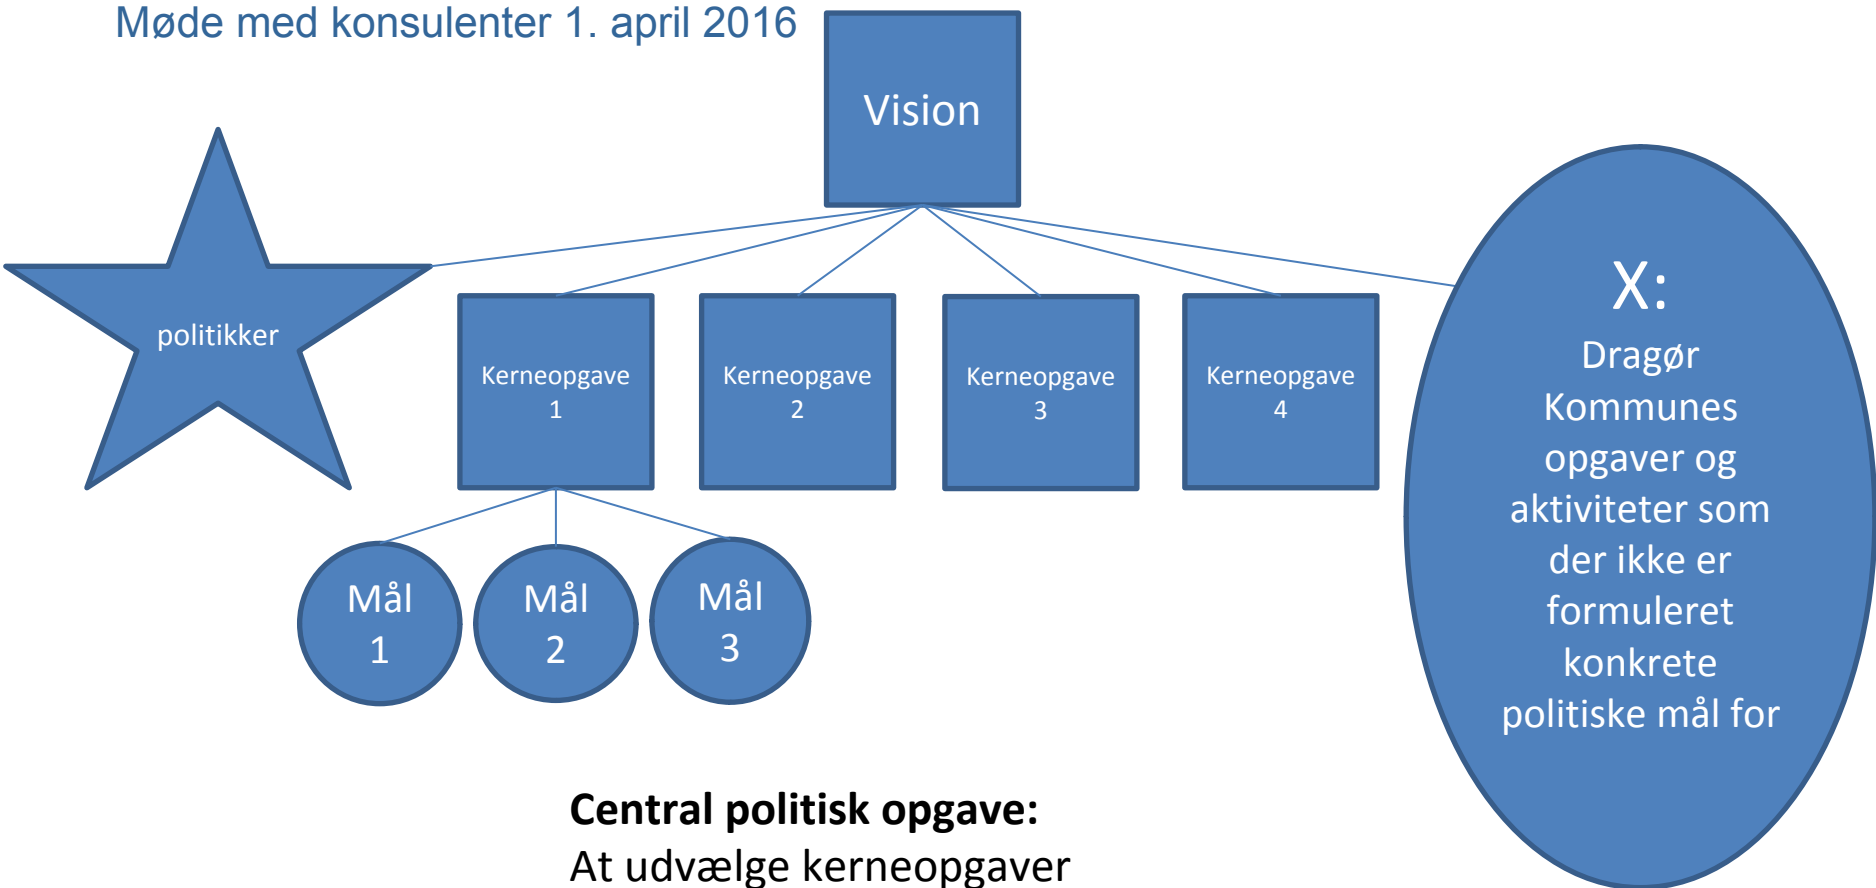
Møde med konsulenter 1. april 2016

Vision

politikker

Kerneopgave 1

Kerneopgave 2

Kerneopgave 3

Kerneopgave 4

X: Dragør Kommunes opgaver og aktiviteter som der ikke er formuleret konkrete politiske mål for

Mål 1

Mål 2

Mål 3

**Central politisk opgave:**
At udvælge kerneopgaver